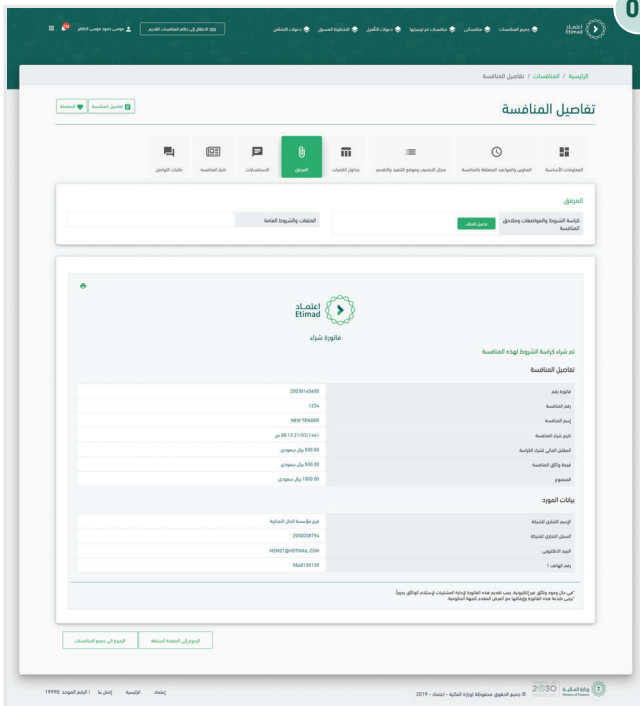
0

اعتماد
Etimad

جميع المنافسات | منافساتي | منافسات تم ترسيتها | دعوات التأهيل | التخطيط المسبق | دعوات التحقق

الانتقال إلى نظام المنافسات القديم | موسى حمود موسى الظاهر

الرئيسية / المنافسات / تفاصيل المنافسة

تفاصيل المنافسة

تفاصيل المنافسة | المفضلة

المعلومات الأساسية | المواعيد المتعلقة بالمنافسة | مجال التصنيف وموقع التنفيذ والتقديم | جداول الكميات | المرفق | الاستفسارات | اخبار المنافسة | طلبات التواصل

المرفق

كراسة الشروط والمواصفات وملاحق المنافسة | تحميل الملف

الملفات والشروط العامة

اعتماد
Etimad

فاتورة شراء

تم شراء كراسة الشروط لهذه المنافسة

تفاصيل المنافسة

| | |
|---|---|
| فاتورة رقم | 200301686600 |
| رقم المنافسة | 1234 |
| إسم المنافسة | NEW TENDER |
| تاريخ شراء المنافسة | 08:13 21/03/1441 ص |
| المقابل المالي لشراء الكراسة | 500.00 ريال سعودي |
| قيمة وثائق المنافسة | 500.00 ريال سعودي |
| المجموع | 1000.00 ريال سعودي |

بيانات المورد

| | |
|---|---|
| الإسم التجاري للشركة | فرع مؤسسة المال التجارية |
| السجل التجاري للشركة | 2050028794 |
| البريد الالكتروني | M2N01@HOTMAIL.COM |
| رقم الهاتف 1 | 0566109139 |

*في حال وجود وثائق غير إلكترونية، يجب تقديم هذه الفاتورة لإدارة المشتريات لإستلام الوثائق يدوياً.
*يجب طباعة هذه الفاتورة وإرفاقها مع العرض المقدم للجهة الحكومية.

الرجوع إلى الصفحة السابقة | الرجوع إلى جميع المنافسات

وزارة المالية
Ministry of Finance
رؤية 2030
© جميع الحقوق محفوظة لوزارة المالية - اعتماد - 2019

إعتماد | الرئيسية | إتصل بنا | الرقم الموحد 19990